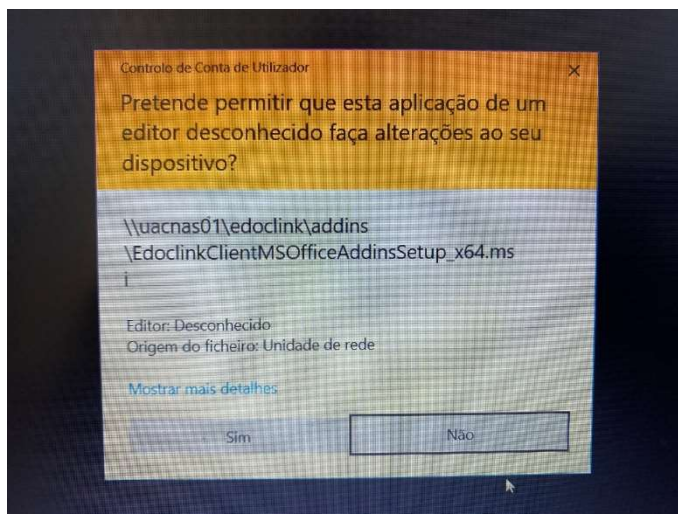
Controlo de Conta de Utilizador

×

Pretende permitir que esta aplicação de um editor desconhecido faça alterações ao seu dispositivo?

\\uacnas01\edoclink\addins
\EdoclinkClientMSOfficeAddinsSetup_x64.ms
i

Editor: Desconhecido
Origem do ficheiro: Unidade de rede

Mostrar mais detalhes

Sim

Não